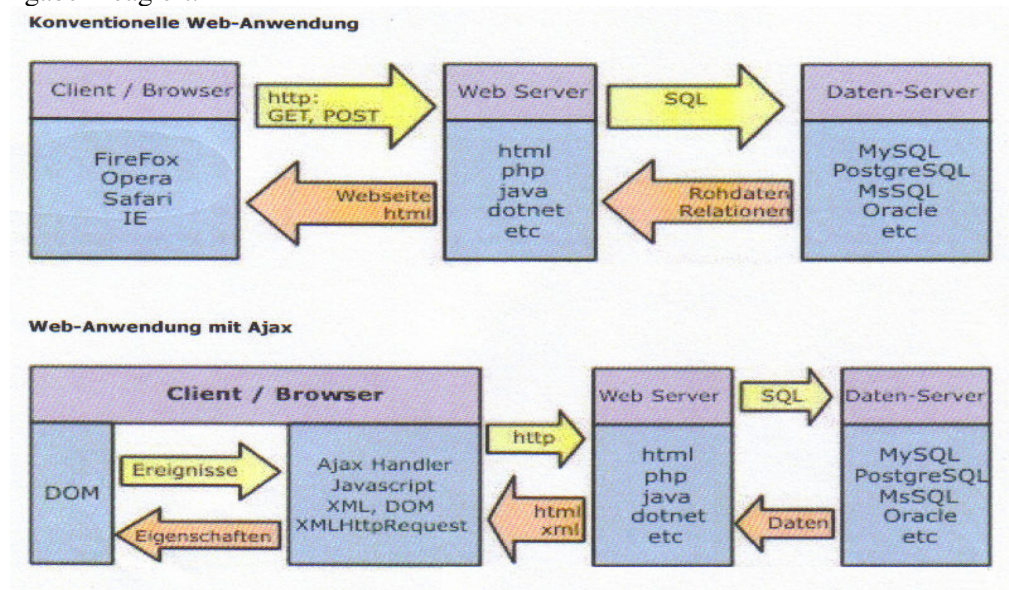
Konventionelle Web-Anwendung

Client / Browser

FireFox
Opera
Safari
IE

http:
GET, POST

Webseite
html

Web Server

html
php
java
dotnet
etc

SQL

Rohdaten
Relationen

Daten-Server

MySQL
PostgreSQL
MsSQL
Oracle
etc

Web-Anwendung mit Ajax

Client / Browser

DOM

Ereignisse

Eigenschaften

Ajax Handler
Javascript
XML, DOM
XMLHttpRequest

http

html
xml

Web Server

html
php
java
dotnet
etc

SQL

Daten

Daten-Server

MySQL
PostgreSQL
MsSQL
Oracle
etc